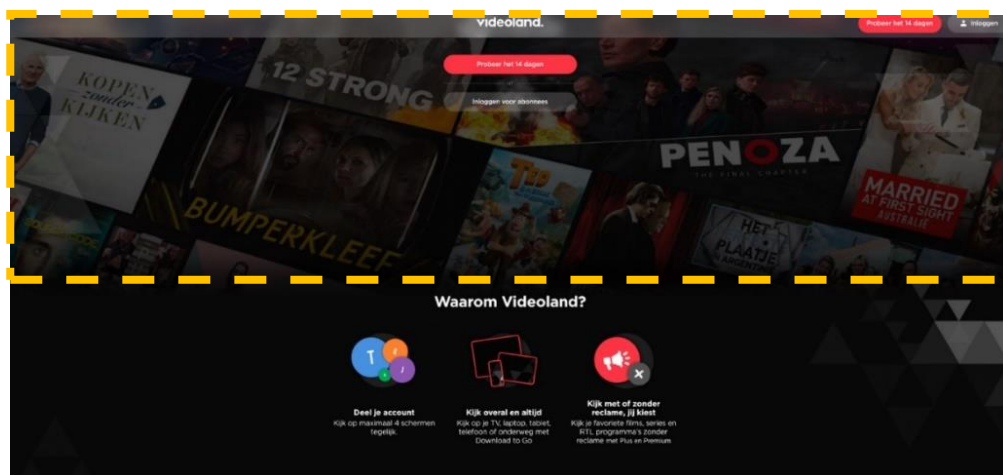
videoland.

Probeer het 14 dagen

Inloggen

Probeer het 14 dagen

Inloggen voor abonnees

KOPEN zonder KIJKEN

12 STRONG

BUMPERKLEEF

PENOZA
THE FINAL CHAPTER

MARRIED AT FIRST SIGHT AUSTRALIE

HET PLAATJE

Waarom Videoland?

Deel je account
Kijk op maximaal 4 schermen tegelijk.

Kijk overal en altijd
Kijk op je TV, laptop, tablet, telefoon of onderweg met Download to Go

Kijk met of zonder reclame, jij kiest
Kijk je favoriete films, series en RTL programma's zonder reclame met Plus en Premium